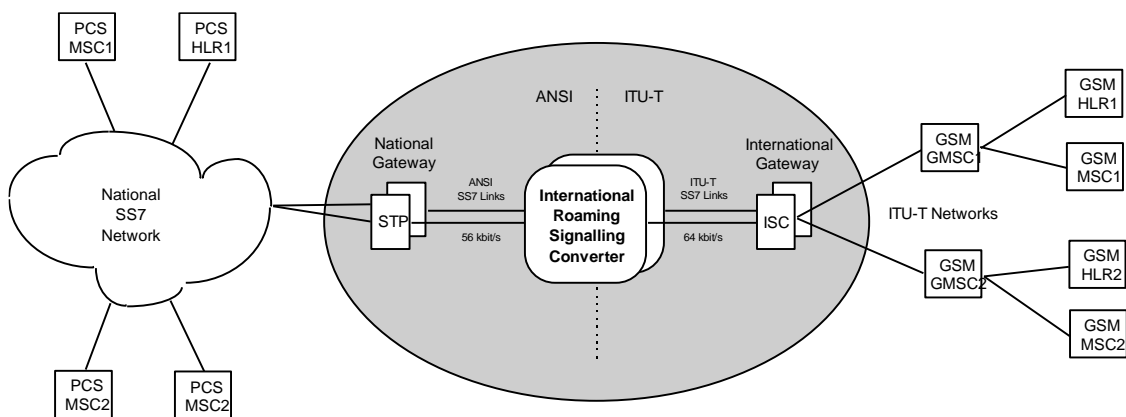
PCS MSC1

PCS HLR1

National SS7 Network

PCS MSC2

PCS MSC2

ANSI

ITU-T

National Gateway

STP

ANSI SS7 Links

56 kbit/s

International Roaming Signalling Converter

ITU-T SS7 Links

64 kbit/s

International Gateway

ISC

ITU-T Networks

GSM GMSC1

GSM HLR1

GSM MSC1

GSM GMSC2

GSM HLR2

GSM MSC2